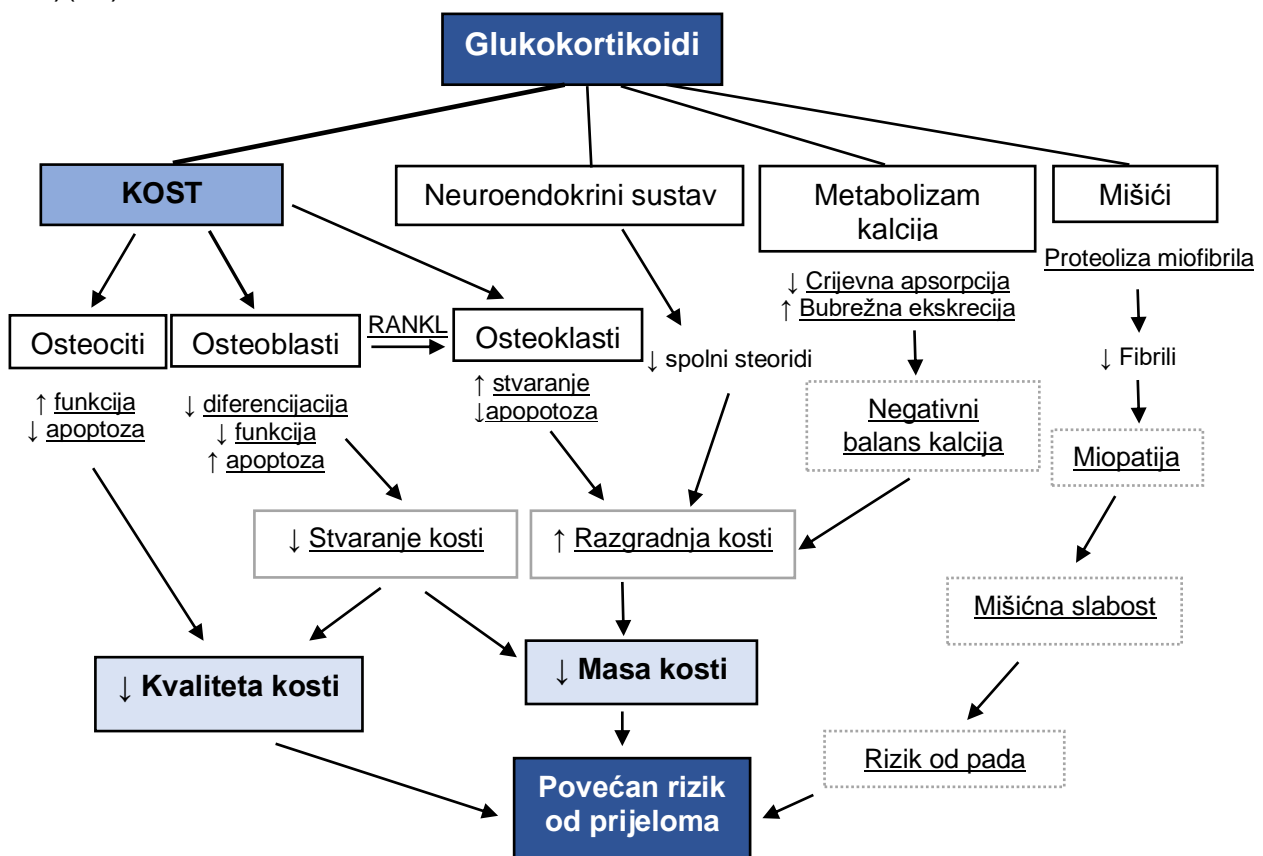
Glukokortikoidi

KOST

Neuroendokrini sustav

Metabolizam kalcija

Mišići

Osteociti

Osteoblasti

RANKL

Osteoklasti

↓ spolni steoridi

↓ Crijevna apsorpcija
↑ Bubrežna ekskrecija

Proteoliza miofibrila

↓ Fibrili

↑ funkcija
↓ apoptoza

↓ diferencijacija
↓ funkcija
↑ apoptoza

↑ stvaranje
↓apopotoza

Negativni balans kalcija

Miopatija

↓ Stvaranje kosti

↑ Razgradnja kosti

Mišićna slabost

↓ Kvaliteta kosti

↓ Masa kosti

Rizik od pada

Povećan rizik od prijeloma